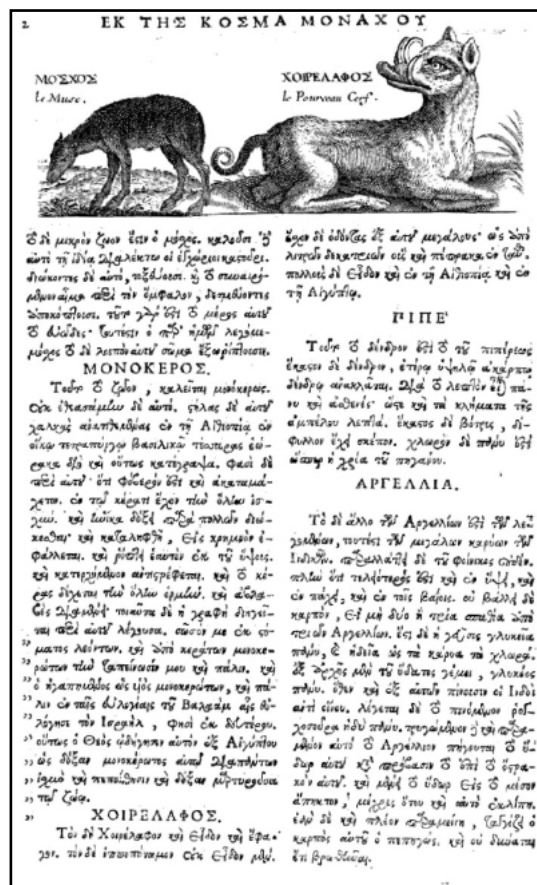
2 ΕΚ ΤΗΣ ΚΟΣΜΑ ΜΟΝΑΧΟΥ

ΜΟΣΧΟΣ
le Musc.

ΧΟΙΡΕΛΑΦΟΣ
le Pourceau Cerf.

Τὸ δὲ μικρὸν ζῶον ἐστιν ὁ μόσχος. καλοῦσι δ' αὐτὸ τῇ ἰδίᾳ διαλέκτῳ οἱ ἐγχώριοι κασδεί. διώκοντες δὲ αὐτὸ, τοξεύουσι. καὶ τὸ συναχθὲν αἷμα περὶ τὸν ὀμφαλὸν, δεσμεύοντες ἀποκόπτουσι. τοῦτο γάρ ἐστι τὸ μέρος αὐτοῦ τὸ εὐῶδες. ὅπερ ἡμεῖς λεγόμενον μόσχον, τὸ δὲ λοιπὸν αὐτοῦ σῶμα ἐξορίπτουσι.

ΜΟΝΟΚΕΡΟΣ.

Τοῦτο τὸ ζῶον, καλεῖται μονόκερως. οὐκ ἐθεασάμην δὲ αὐτό. στήλας δὲ αὐτοῦ χαλκᾶς τεσσάρας ἐν τῇ Αἰθιοπίᾳ ἐν οἴκῳ τετραπύργῳ βασιλικῷ ἱσταμένας ἑώρακα· ἐξ ὧν καὶ οὕτως κατεγράψα. φασὶ δὲ περὶ αὐτοῦ ὅτι φοβερόν ἐστι καὶ ἀκαταμάχητον. ἐν τῷ κέρατι ἔχει πᾶσαν ὅλην ἰσχύν. καὶ ἡνίκα ἴδῃ πολλοὺς διώκοντας καὶ καταλαμβάνοντας, εἰς κρημνὸν ἐφάλλεται. καὶ ῥίπτει ἑαυτὸν ἐκ τοῦ ὕψους. καὶ κατερχόμενος αὐτῷ στρέφεται. καὶ ὁ κέρας βαστάζει πᾶσαν ὅλην ἀνάβλυσιν· καὶ ἀδοξεῖς διασώζεται. πάνυ δὲ ἡ γραφὴ διηγεῖται περὶ αὐτοῦ λέγουσα. σῶσόν με ἐκ στόματος λεόντων, καὶ ἀπὸ κεράτων μονοκερώτων τὴν ταπείνωσίν μου καὶ πάλιν. καὶ ὁ ἠγαπημένος ὡς υἱὸς μονοκερώτων, καὶ πάλιν ἐν ταῖς εὐλογίαις τοῦ Βαλαὰμ ἃς εὐλόγησε τὸν Ἰσραὴλ, φησὶ ἐκ δευτέρου, οὕτως ὁ Θεὸς ὡδήγησεν αὐτὸν ἐξ Αἰγύπτου ὡς δόξα μονοκέρωτος αὐτῷ· διαπαντὸς ἰσχυρὰν καὶ πεποίθησιν καὶ δόξαν μαρτυροῦσα τῷ ζώῳ.

ΧΟΙΡΕΛΑΦΟΣ.

Τὸν δὲ χοιρέλαφον καὶ εἶδον καὶ ἔφαγον. τοῦτο δὲ ὑποτέτακται ἐν εἴδεσιν μᾶλλον δὲ ὀδόντας ἐξ αὐτοῦ μεγάλους ὡς ἀπὸ λιποτι δεκαπέντε οὓς πίπρακε ἐν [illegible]. πολλοὺς δὲ εἶδον καὶ ἐν τῇ Αἰθιοπίᾳ καὶ ἐν τῇ Αἰγύπτῳ.

ΠΙΠΕ'

Τοῦτο τὸ δένδρον ἐστὶ τὸ τοῦ πιπερέως. ἕκαστον δὲ δένδρον, ἑτέρῳ ὑψηλῷ ἀκάρπῳ δένδρῳ συνάπτεται. διὰ τὸ λεπτὸν εἶναι πάνυ καὶ ἀσθενὲς· ὥσπερ καὶ τὰ κλήματα τῆς ἀμπέλου λεπτά. ἕκαστος δὲ βότρυς, διφυλλον ἔχει σκέπον. χλωρὸς δὲ πάνυ ἐστὶν ὥσπερ ἡ χροιὰ τοῦ πηγανίου.

ΑΡΓΕΛΛΙΑ.

Τὸ δὲ ἄλλο τῶν ἀργελλίων ἐστὶ τῶν λεγομένων, τουτέστι τῶν μεγάλων καρύων τῶν ἰνδικῶν. διαλλάττει δὲ τῶν φοινίκων οὐδέν. πλὴν ὅτι τελεώτερόν ἐστι καὶ ἐν ὕψει, καὶ ἐν πάχει, καὶ ἐν ταῖς βαΐοις. οὐ βάλλει δὲ καρπὸν, εἰ μὴ δύο ἢ τρία σπαθία ἀπὸ τριῶν ἀργελλίων. ἔστι δὲ ἡ γεῦσις γλυκεῖα πάνυ, ὡς ἡδεῖα ὡς τὰ κάρυα τὰ χλωρά. ἐξ ἀρχῆς μὲν τοῦ ὕδατος γέμει, γλυκέος πάνυ. ὅθεν καὶ ἐξ αὐτῶν πίνουσιν οἱ Ἰνδοὶ ἀντὶ οἴνου. λέγεται δὲ τὸ πινόμενον ῥογχοσυραν ἡδὺ πάνυ. τρυγώμενον δὲ καὶ ἀποκείμενον αὐτὸ τὸ ἀργέλλιον πήγνυται τὸ ὕδωρ αὐτοῦ· καὶ μένει τὸ ἐστι τὸ ὄστρακον αὐτοῦ. καὶ μένει τὸ ὕδωρ εἰς τὸ μέσον ἄπηκτον, μέχρις ὅτου καὶ αὐτὸ ἐκλίπῃ. ἐὰν δὲ καὶ πλεῖον ἀποκείμενον, ταγγίζει ὁ καρπὸς αὐτοῦ ὁ πιπηγώς. καὶ οὐ δυνατὸς ἐπὶ βρωθῆναι.